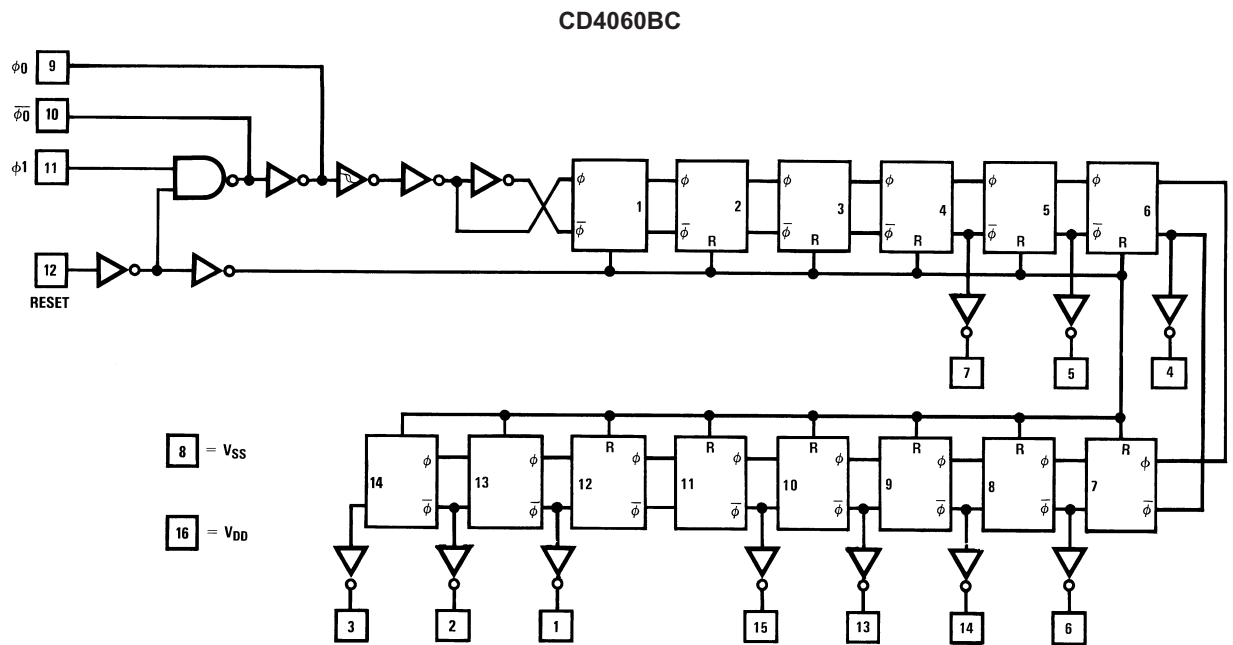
CD4060BC

$\phi 0$ 9

$\overline{\phi 0}$ 10

$\phi 1$ 11

12
RESET

$\phi$
$\overline{\phi}$
1

$\phi$
$\overline{\phi}$
R
2

$\phi$
$\overline{\phi}$
R
3

$\phi$
$\overline{\phi}$
R
4

$\phi$
$\overline{\phi}$
R
5

$\phi$
$\overline{\phi}$
R
6

7

5

4

8 = $V_{SS}$

16 = $V_{DD}$

14
$\phi$
$\overline{\phi}$

13
$\phi$
$\overline{\phi}$

R
12
$\phi$
$\overline{\phi}$

R
11
$\phi$
$\overline{\phi}$

R
10
$\phi$
$\overline{\phi}$

R
9
$\phi$
$\overline{\phi}$

R
8
$\phi$
$\overline{\phi}$

R
7
$\phi$
$\overline{\phi}$

3

2

1

15

13

14

6